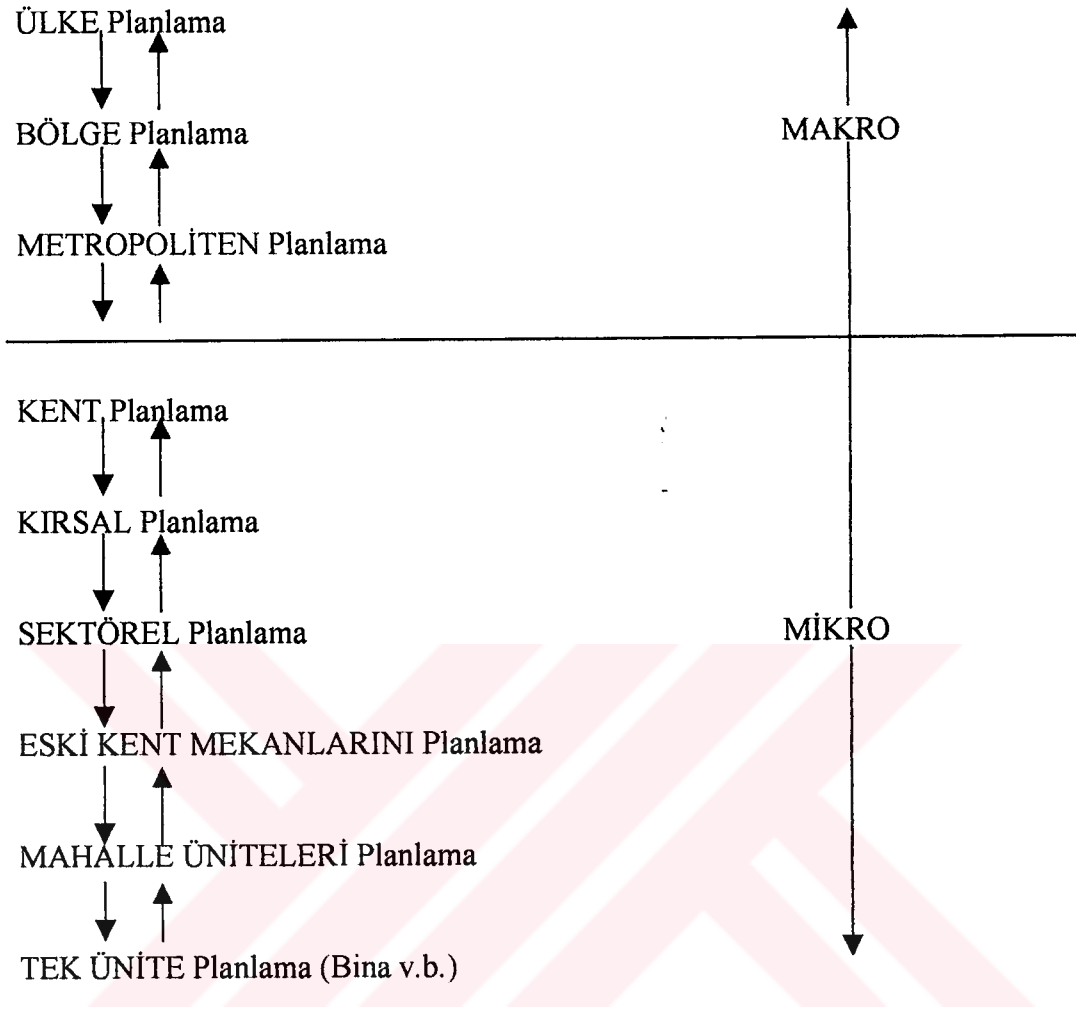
ÜLKE Planlama

BÖLGE Planlama

METROPOLİTEN Planlama

KENT Planlama

KIRSAL Planlama

SEKTÖREL Planlama

ESKİ KENT MEKANLARINI Planlama

MAHALLE ÜNİTELERİ Planlama

TEK ÜNİTE Planlama (Bina v.b.)

MAKRO

MİKRO